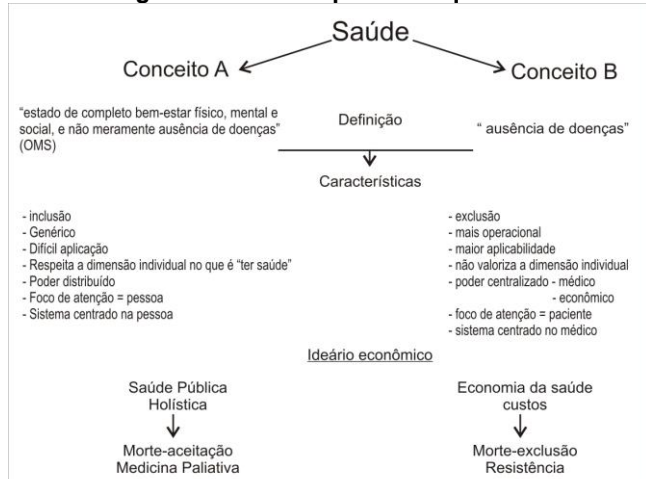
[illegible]

Saúde

Conceito A

Conceito B

"estado de completo bem-estar físico, mental e social, e não meramente ausência de doenças" (OMS)

Definição

" ausência de doenças"

Características

- inclusão
- Genérico
- Difícil aplicação
- Respeita a dimensão individual no que é "ter saúde"
- Poder distribuído
- Foco de atenção = pessoa
- Sistema centrado na pessoa

- exclusão
- mais operacional
- maior aplicabilidade
- não valoriza a dimensão individual
- poder centralizado - médico
- econômico
- foco de atenção = paciente
- sistema centrado no médico

Ideário econômico

Saúde Pública
Holística

Morte-aceitação
Medicina Paliativa

Economia da saúde
custos

Morte-exclusão
Resistência